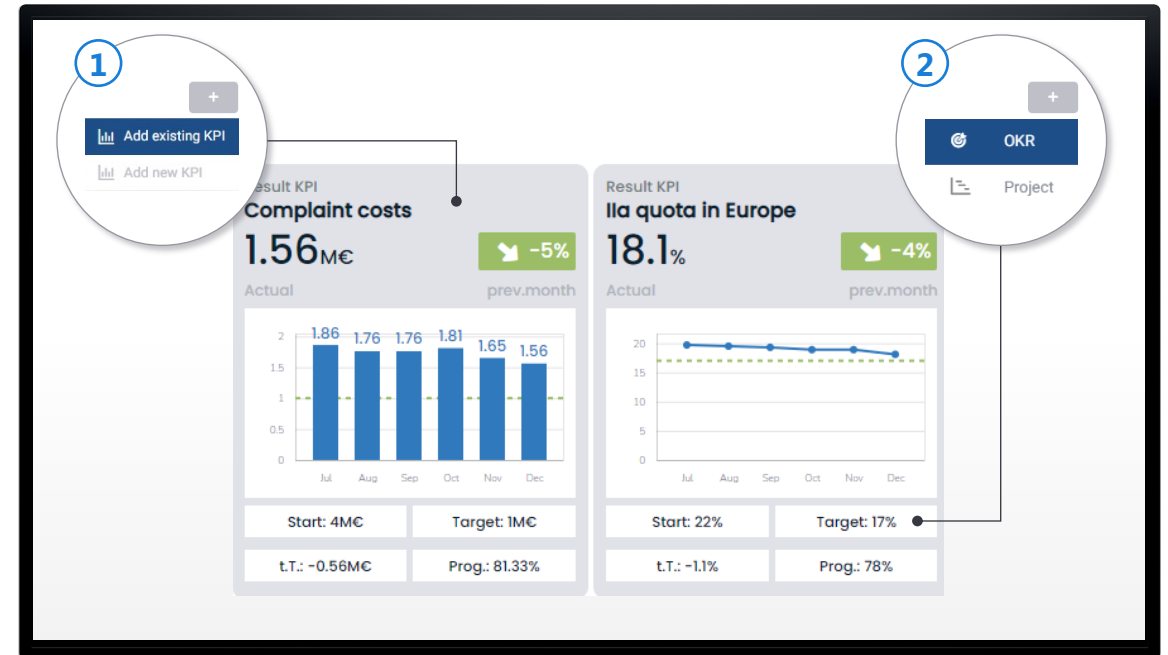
1

+

Add existing KPI

Add new KPI

2

+

OKR

Project

Result KPI
Complaint costs

1.56M€

-5%

Actual prev.month

| | 1.86 | 1.76 | 1.76 | 1.81 | 1.65 | 1.56 |
|---|---|---|---|---|---|---|
| | Jul | Aug | Sep | Oct | Nov | Dec |

2, 1.5, 1, 0.5, 0

Start: 4M€ | Target: 1M€

t.T.: -0.56M€ | Prog.: 81.33%

Result KPI
Ila quota in Europe

18.1%

-4%

Actual prev.month

20, 15, 10, 5, 0

Jul Aug Sep Oct Nov Dec

Start: 22% | Target: 17%

t.T.: -1.1% | Prog.: 78%